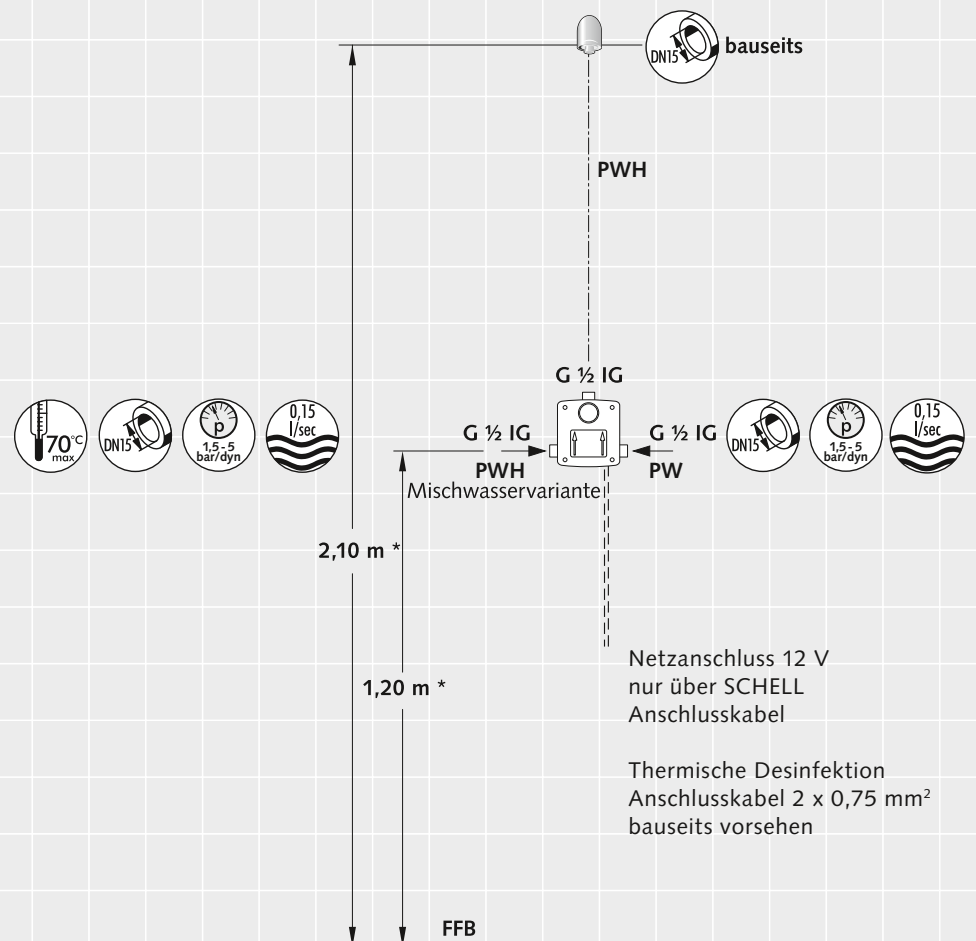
DN15 bauseits

PWH

G ½ IG

70°C max DN15 p 1,5 - 5 bar/dyn 0,15 l/sec

G ½ IG
PWH
Mischwasservariante

G ½ IG
PW

DN15 p 1,5 - 5 bar/dyn 0,15 l/sec

2,10 m *

1,20 m *

Netzanschluss 12 V nur über SCHELL Anschlusskabel

Thermische Desinfektion Anschlusskabel 2 x 0,75 mm$^2$ bauseits vorsehen

FFB